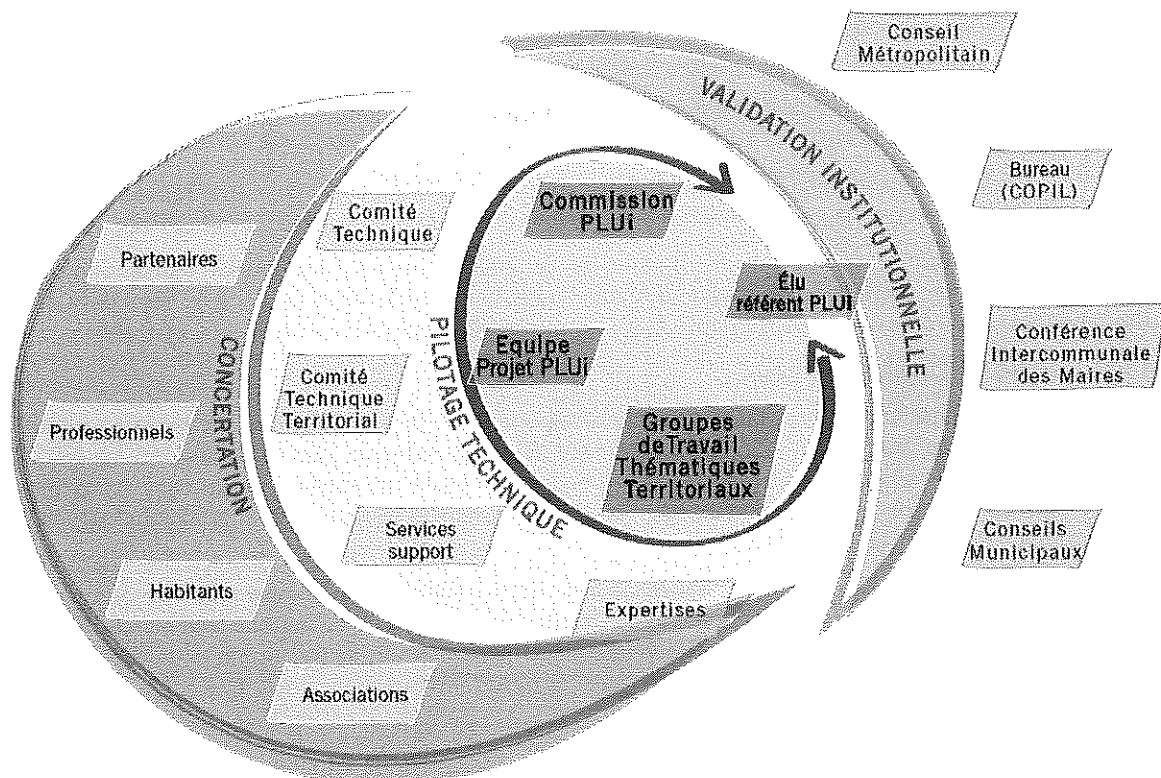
Conseil Métropolitain

VALIDATION INSTITUTIONNELLE

Bureau (COPIL)

Conférence Intercommunale des Maires

Conseils Municipaux

Commission PLUi

Élu référent PLUi

Equipe Projet PLUi

Groupes deTravail Thématiques Territoriaux

PILOTAGE TECHNIQUE

Comité Technique

Comité Technique Territorial

Services support

Expertises

CONCERTATION

Partenaires

Professionnels

Habitants

Associations